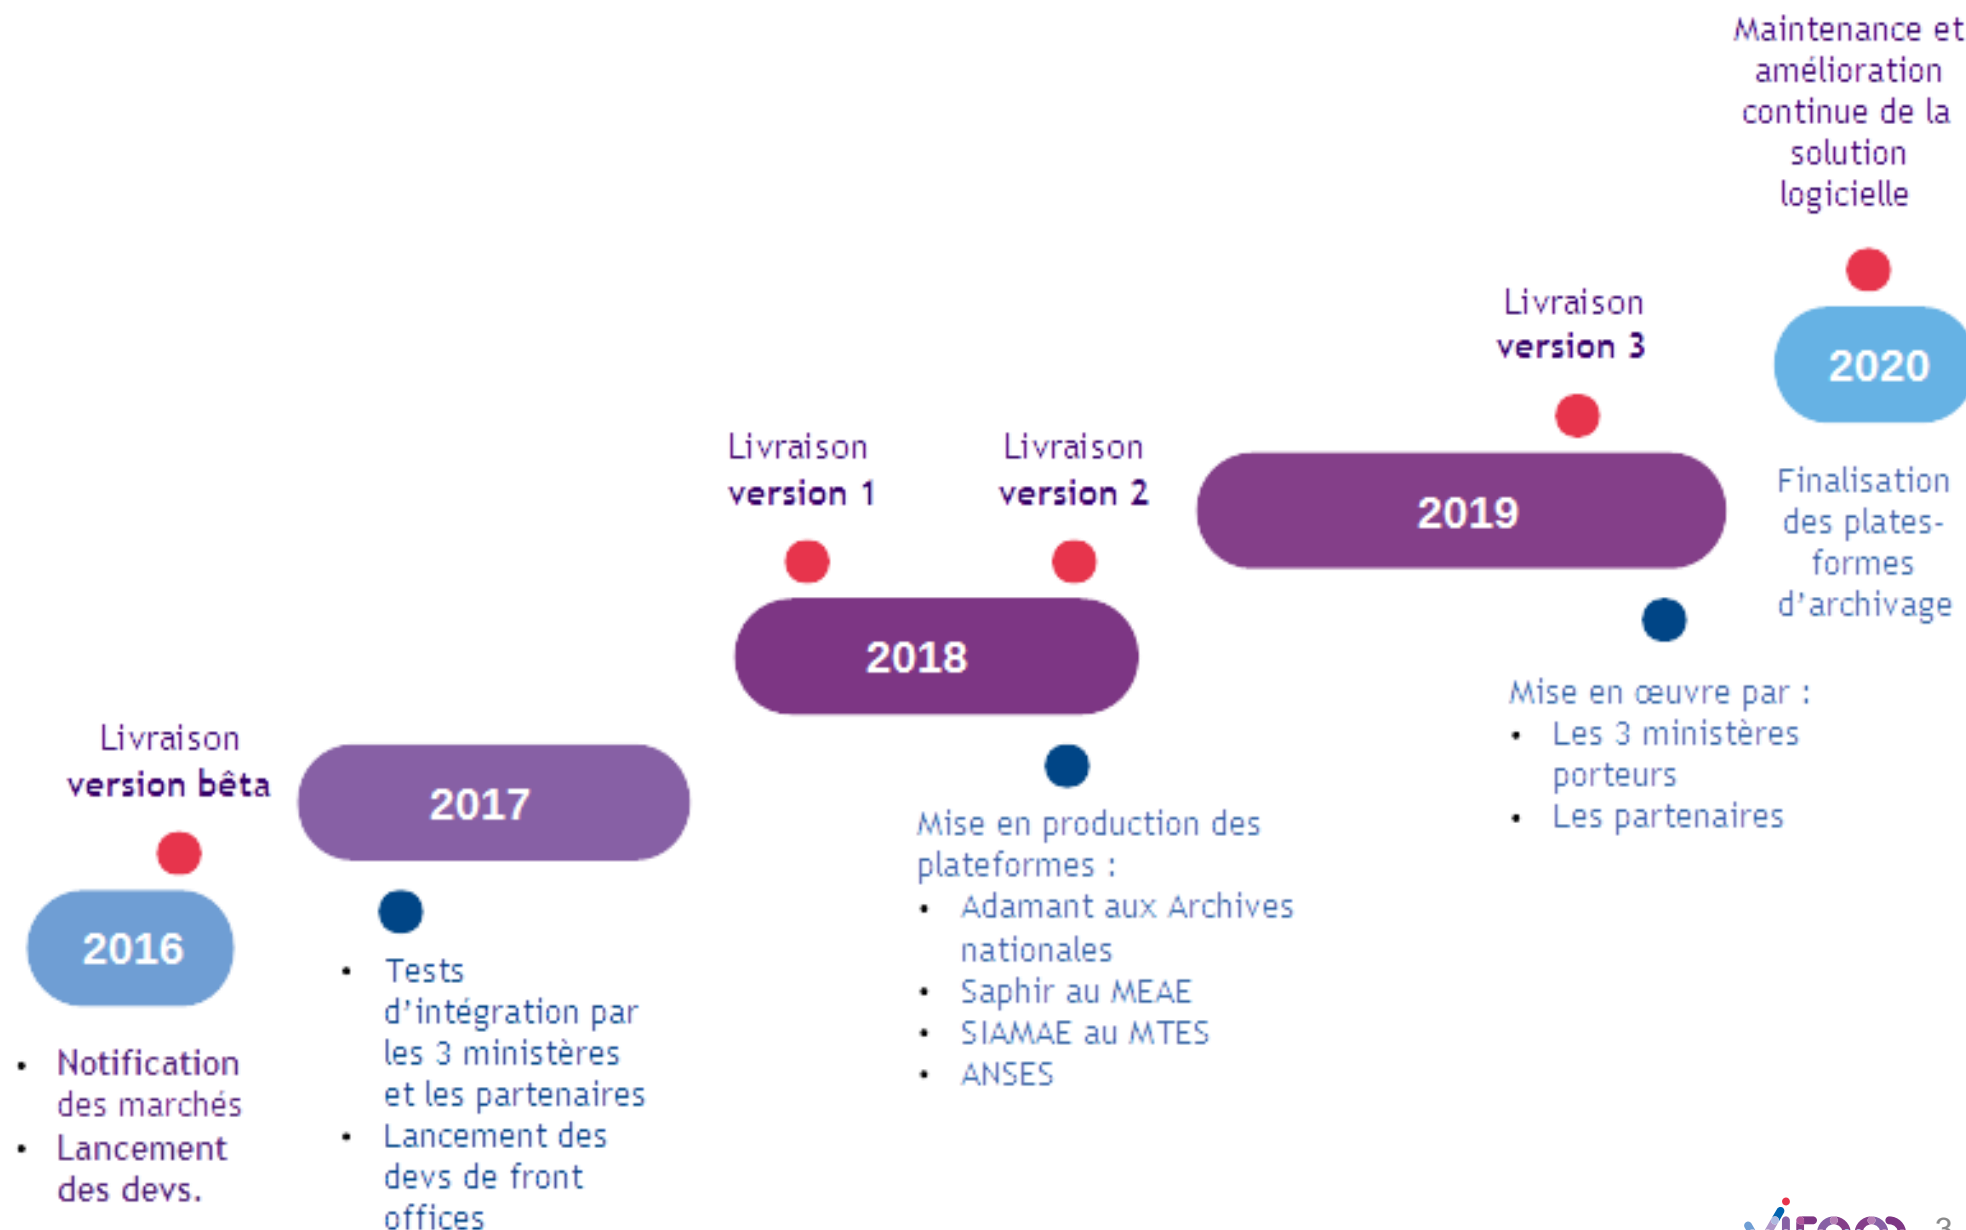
Maintenance et amélioration continue de la solution logicielle

Livraison version 3

2020

Livraison version 1

Livraison version 2

2019

Finalisation des plates-formes d'archivage

2018

Mise en œuvre par :
- Les 3 ministères porteurs
- Les partenaires

Livraison version bêta

2017

Mise en production des plateformes :
- Adamant aux Archives nationales
- Saphir au MEAE
- SIAMAE au MTES
- ANSES

2016

- Tests d'intégration par les 3 ministères et les partenaires
- Lancement des devs de front offices

- Notification des marchés
- Lancement des devs.

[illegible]

3